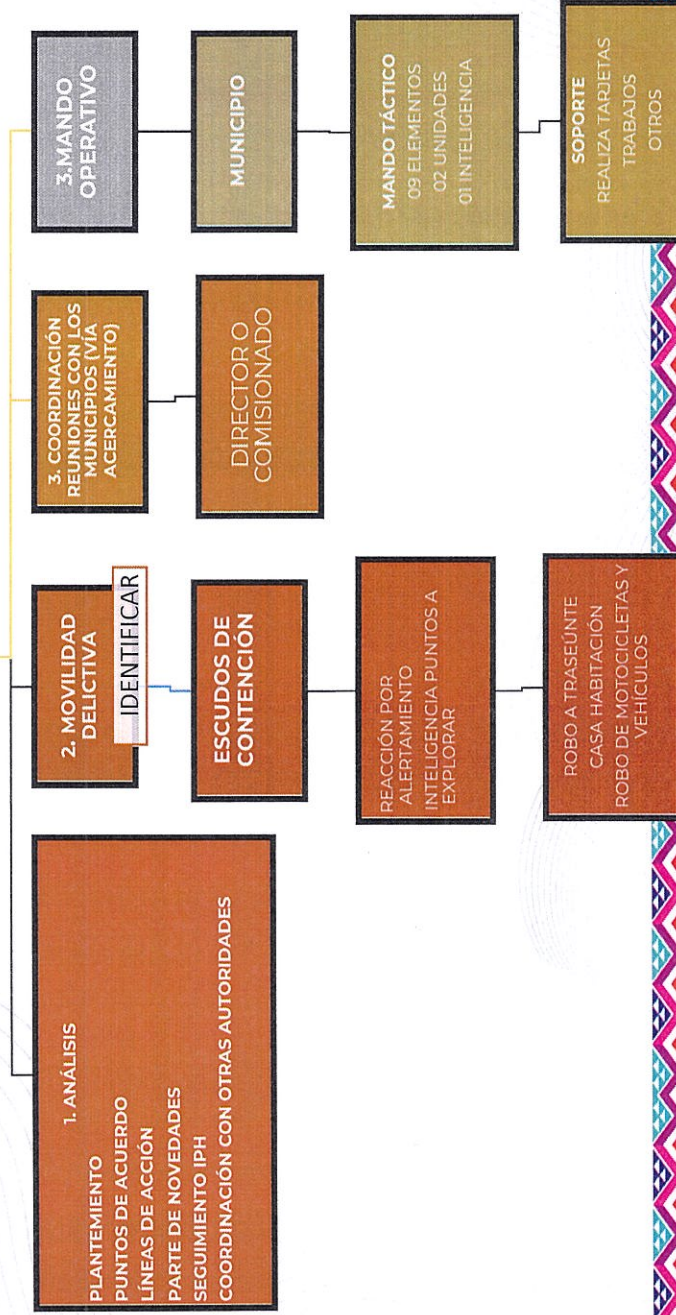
1. ANÁLISIS
PLANTEMIENTO
PUNTOS DE ACUERDO
LÍNEAS DE ACCIÓN
PARTE DE NOVEDADES
SEGUIMIENTO IPH
COORDINACIÓN CON OTRAS AUTORIDADES

2. MOVILIDAD DELICTIVA

IDENTIFICAR

ESCUDOS DE CONTENCIÓN

REACCIÓN POR ALERTAMIENTO
INTELIGENCIA PUNTOS A EXPLORAR

ROBO A TRASEÚNTE
CASA HABITACIÓN
ROBO DE MOTOCICLETAS Y VEHÍCULOS

3. COORDINACIÓN REUNIONES CON LOS MUNICIPIOS (VÍA ACERCAMIENTO)

DIRECTOR O COMISIONADO

3.MANDO OPERATIVO

MUNICIPIO

MANDO TÁCTICO
09 ELEMENTOS
02 UNIDADES
01 INTELIGENCIA

SOPORTE
REALIZA TARJETAS
TRABAJOS
OTROS